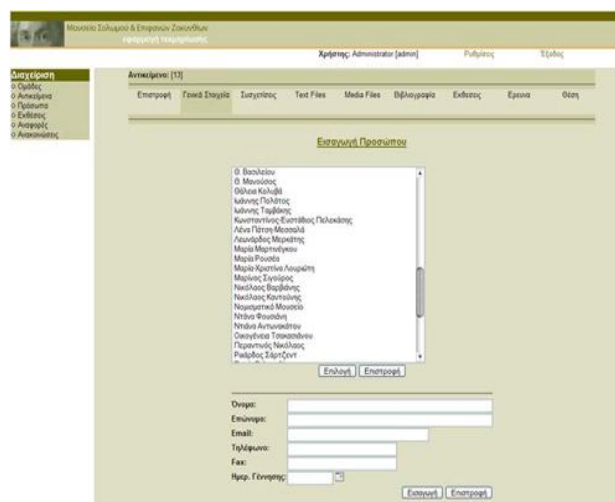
Μουσείο Σολωμού & Επιφανών Ζακυνθίων
εφαρμογή τεκμηρίωσης

Χρήστης: Administrator [admin]
Ρυθμίσεις
Έξοδος

Διαχείριση
o Ομάδες
o Αντικείμενα
o Πρόσωπα
o Εκθέσεις
o Αναφορές
o Ανακοινώσεις

Αντικείμενο: [13]

Επιστροφή
Γενικά Στοιχεία
Συσχετίσεις
Text Files
Media Files
Βιβλιογραφία
Εκθέσεις
Έρευνα
Θέση

Εισαγωγή Προσώπου

Θ. Βασιλείου
Θ. Μανούσος
Θάλεια Κολυβά
Ιωάννης Πολίτης
Ιωάννης Ταβίθης
Κωνσταντίνος-Ευστάθιος Πελεκάσης
Λένα Πάτση-Μεσσαλά
Λεωνάρδος Μερκάτης
Μαρία Μαρτινέγκου
Μαρία Ρουσέα
Μαρία-Χριστίνα Λουρώτη
Μαρίνος Σιγούρος
Νικόλαος Βαρβιάνης
Νικόλαος Καντούνης
Νομισματικό Μουσείο
Ντίνα Φουσιάνη
Ντίνα Αντωνακάτου
Οικογένεια Τσακασιάνου
Περαντινός Νικόλαος
Ριχάρδος Σάρτζεντ
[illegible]

Επιλογή
Επιστροφή

Όνομα:
Επώνυμο:
Email:
Τηλέφωνο:
Fax:
Ημερ. Γέννησης:

Εισαγωγή
Επιστροφή